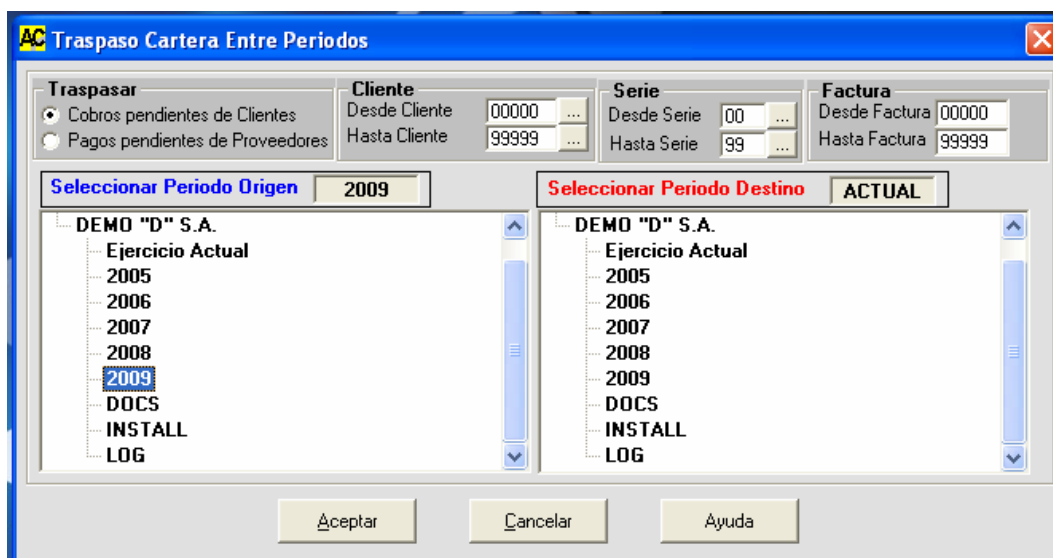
AC Traspaso Cartera Entre Periodos

Traspasar
Cobros pendientes de Clientes
Pagos pendientes de Proveedores

Cliente
Desde Cliente 00000 ...
Hasta Cliente 99999 ...

Serie
Desde Serie 00 ...
Hasta Serie 99 ...

Factura
Desde Factura 00000
Hasta Factura 99999

Seleccionar Periodo Origen 2009

DEMO "D" S.A.
Ejercicio Actual
2005
2006
2007
2008
2009
DOCS
INSTALL
LOG

Seleccionar Periodo Destino ACTUAL

DEMO "D" S.A.
Ejercicio Actual
2005
2006
2007
2008
2009
DOCS
INSTALL
LOG

Aceptar
Cancelar
Ayuda